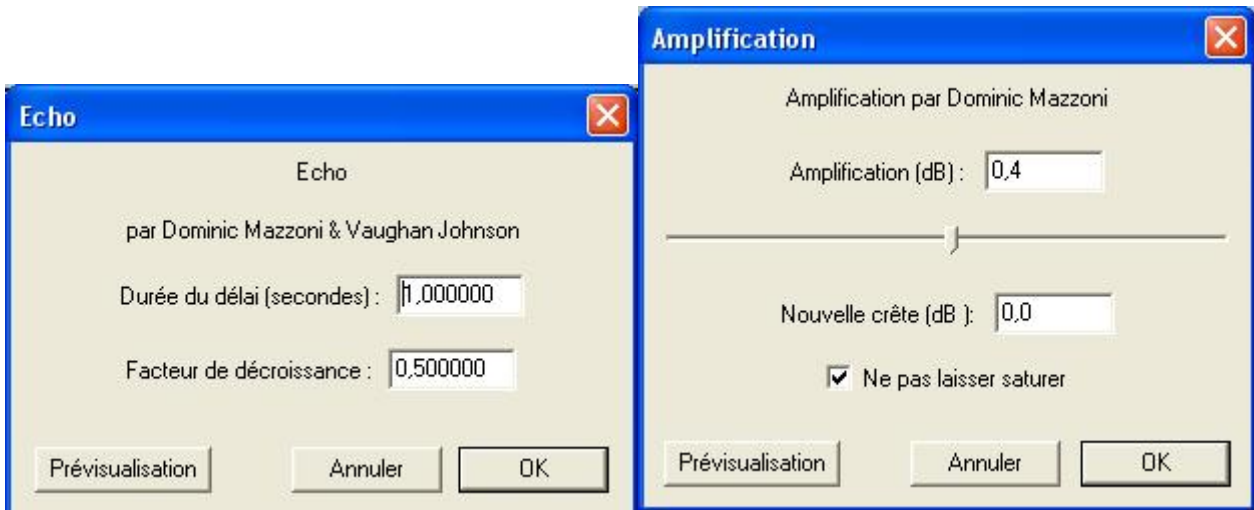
Echo

Echo

par Dominic Mazzoni & Vaughan Johnson

Durée du délai (secondes) : 1,000000

Facteur de décroissance : 0,500000

Prévisualisation Annuler OK

Amplification

Amplification par Dominic Mazzoni

Amplification (dB) : 0,4

Nouvelle crête (dB ): 0,0

Ne pas laisser saturer

Prévisualisation Annuler OK